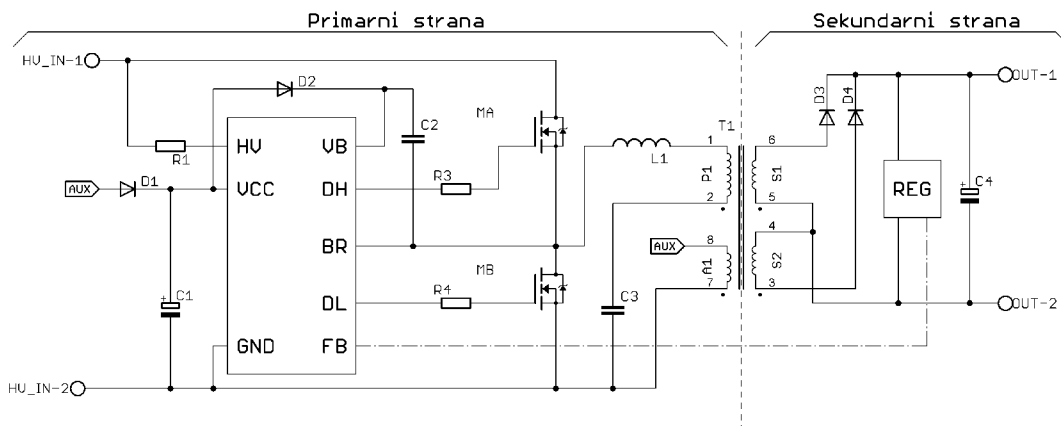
Primarni strana

Sekundarni strana

HV_IN-1

D2

C2

MA

R1

HV

VB

AUX

D1

VCC

DH

R3

L1

T1

1

6

D3

D4

OUT-1

P1

S1

REG

C4

2

5

BR

AUX

8

4

MB

A1

S2

DL

R4

7

3

C1

C3

OUT-2

GND

FB

HV_IN-2